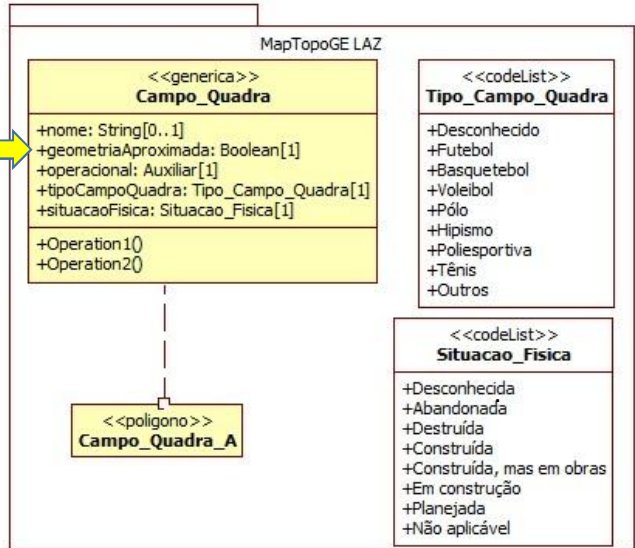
MapTopoGE LAZ

<<generica>>
Campo_Quadra

+nome: String[0..1]
+geometriaAproximada: Boolean[1]
+operacional: Auxiliar[1]
+tipoCampoQuadra: Tipo_Campo_Quadra[1]
+situacaoFisica: Situacao_Fisica[1]

+Operation1()
+Operation2()

<<poligono>>
Campo_Quadra_A

<<codeList>>
Tipo_Campo_Quadra

+Desconhecido
+Futebol
+Basquetebol
+Voleibol
+Pólo
+Hipismo
+Poliesportiva
+Tênis
+Outros

<<codeList>>
Situacao_Fisica

+Desconhecida
+Abandonada
+Destruída
+Construída
+Construída, mas em obras
+Em construção
+Planejada
+Não aplicável